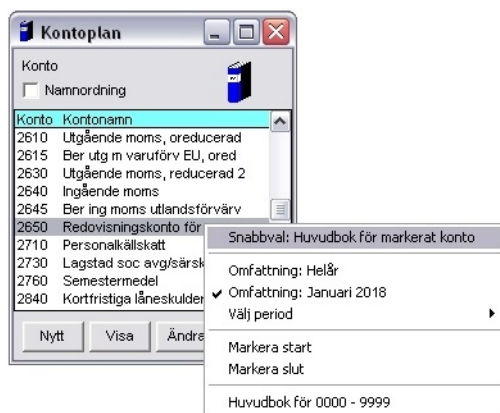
Kontoplan

Konto

Namnordning

| Konto | Kontonamn |
|---|---|
| 2610 | Utgående moms, oreducerad |
| 2615 | Ber utg m varuförv EU, ored |
| 2630 | Utgående moms, reducerad 2 |
| 2640 | Ingående moms |
| 2645 | Ber ing moms utlandsförvärv |
| 2650 | Redovisningskonto för |
| 2710 | Personalkällskatt |
| 2730 | Lagstad soc avg/särsk |
| 2760 | Semestermedel |
| 2840 | Kortfristiga låneskulder |

Nytt
Visa
Ändra

Snabbval: Huvudbok för markerat konto
Omfattning: Helår
Omfattning: Januari 2018
Välj period
Markera start
Markera slut
Huvudbok för 0000 - 9999